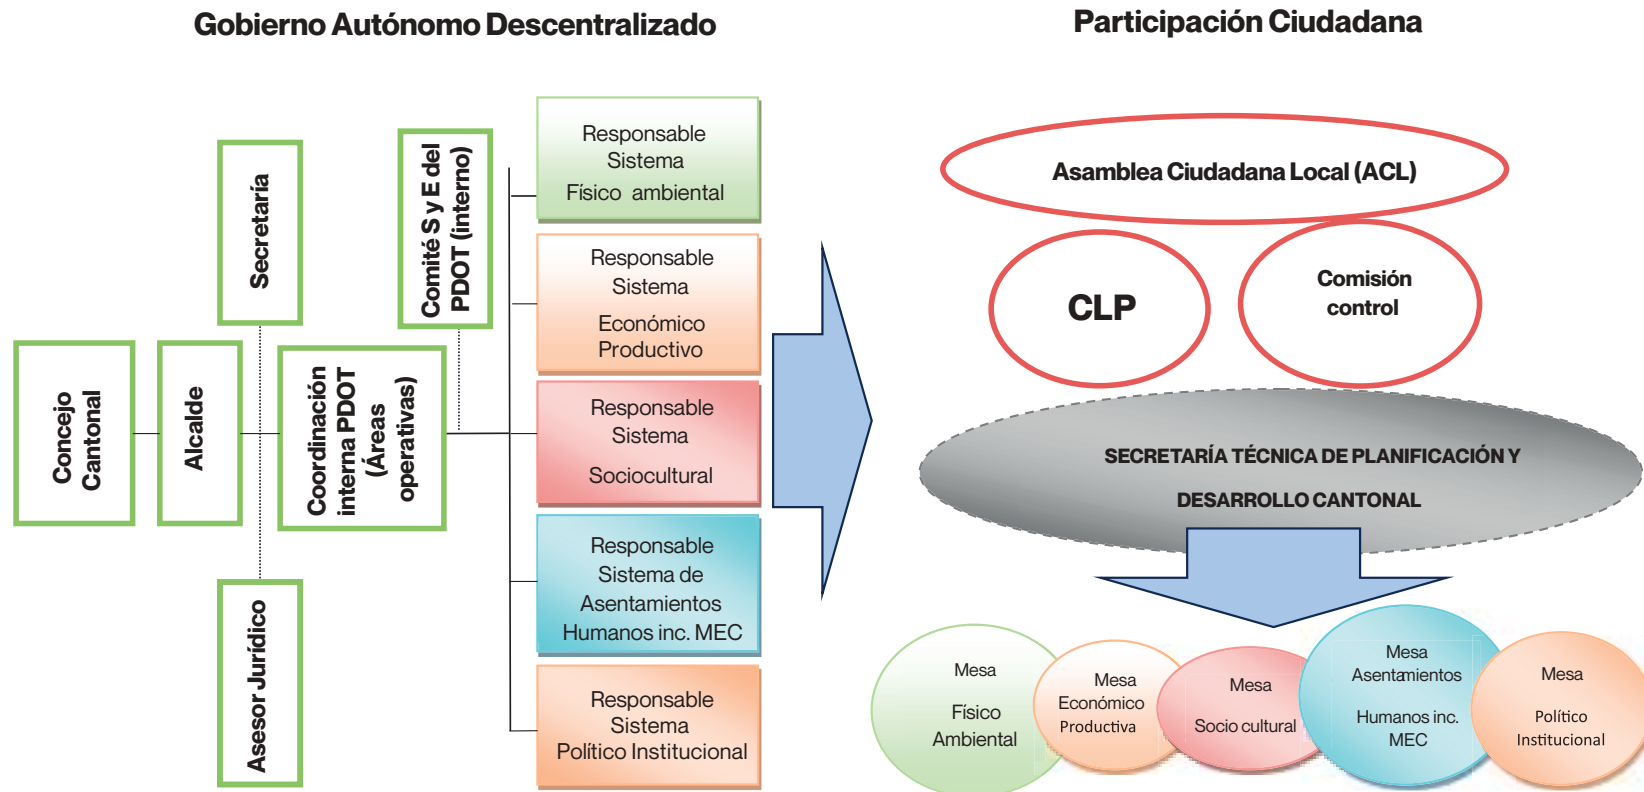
Gobierno Autónomo Descentralizado

Participación Ciudadana

Secretaría

Comité S y E del PDOT (interno)

Concejo Cantonal

Alcalde

Coordinación interna PDOT (Áreas operativas)

Asesor Jurídico

Responsable Sistema Físico ambiental

Responsable Sistema Económico Productivo

Responsable Sistema Sociocultural

Responsable Sistema de Asentamientos Humanos inc. MEC

Responsable Sistema Político Institucional

Asamblea Ciudadana Local (ACL)

CLP

Comisión control

SECRETARÍA TÉCNICA DE PLANIFICACIÓN Y DESARROLLO CANTONAL

Mesa Físico Ambiental

Mesa Económico Productiva

Mesa Socio cultural

Mesa Asentamientos Humanos inc. MEC

Mesa Político Institucional